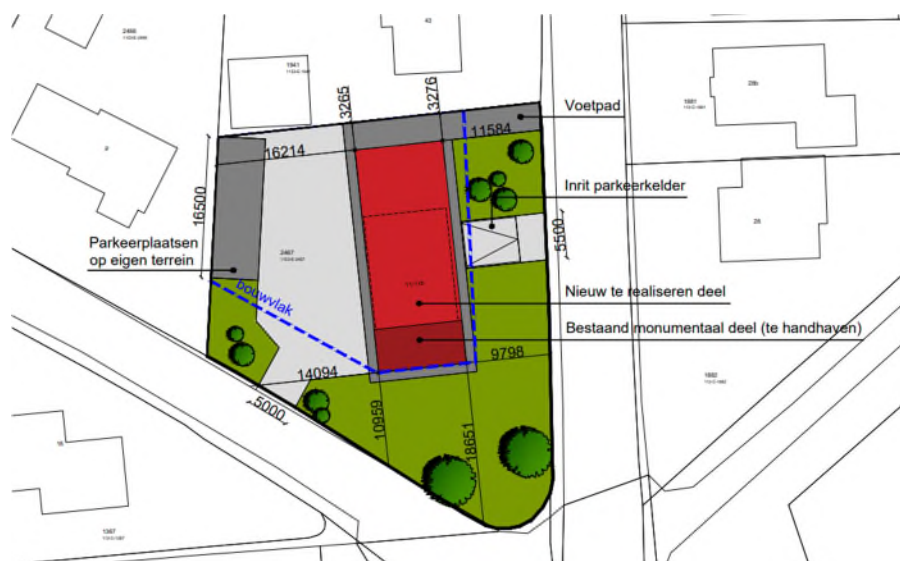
2466

43

1941

3265

3276

Voetpad

11584

1661

28b

9

16214

Inrit parkeerkelder

16500

5500

28

Parkeerplaatsen op eigen terrein

2467

bouwvlak

Nieuw te realiseren deel

Bestaand monumentaal deel (te handhaven)

9798

14094

1662

5000

10959

18651

16

1367